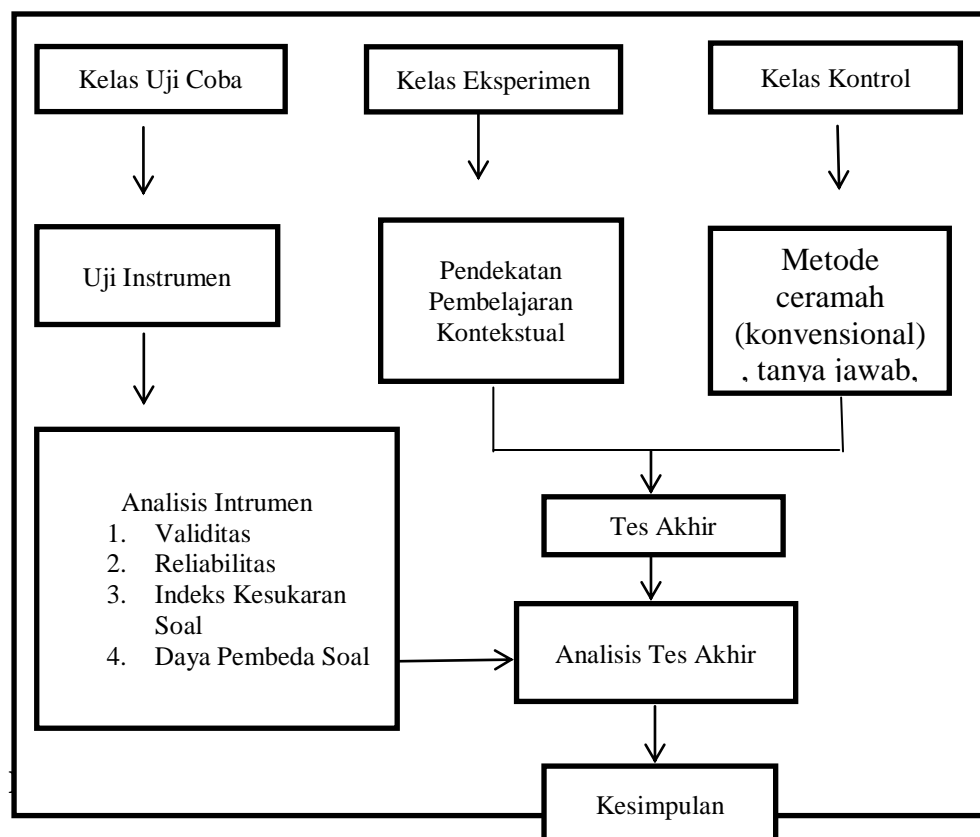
Kelas Uji Coba

Kelas Eksperimen

Kelas Kontrol

Uji Instrumen

Pendekatan Pembelajaran Kontekstual

Metode ceramah (konvensional) , tanya jawab,

Analisis Intrumen
1. Validitas
2. Reliabilitas
3. Indeks Kesukaran Soal
4. Daya Pembeda Soal

Tes Akhir

Analisis Tes Akhir

Kesimpulan